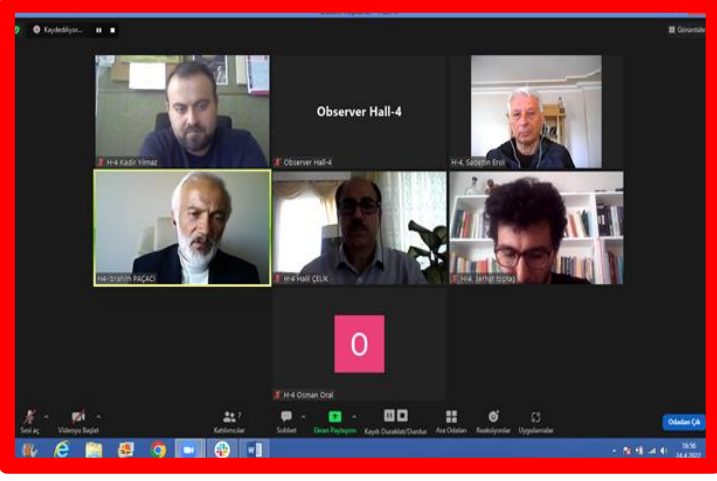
Kaydediliyor...

Görüntüle

H-4 Kadir Yılmaz

Observer Hall-4

Observer Hall-4

H-4. Sadettin Erol

H4- İbrahim PAÇACI

H-4 Halil ÇELİK

H-4. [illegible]

O

H-4 Osman Oral

Sesi aç

Videoyu Başlat

Katılımcılar 7

Sohbet

Ekran Paylaşımı

Kaydı Duraklat/Durdur

Ara Odaları

Reaksiyonlar

Uygulamalar

Odadan Çık

16:56
24.4.2021